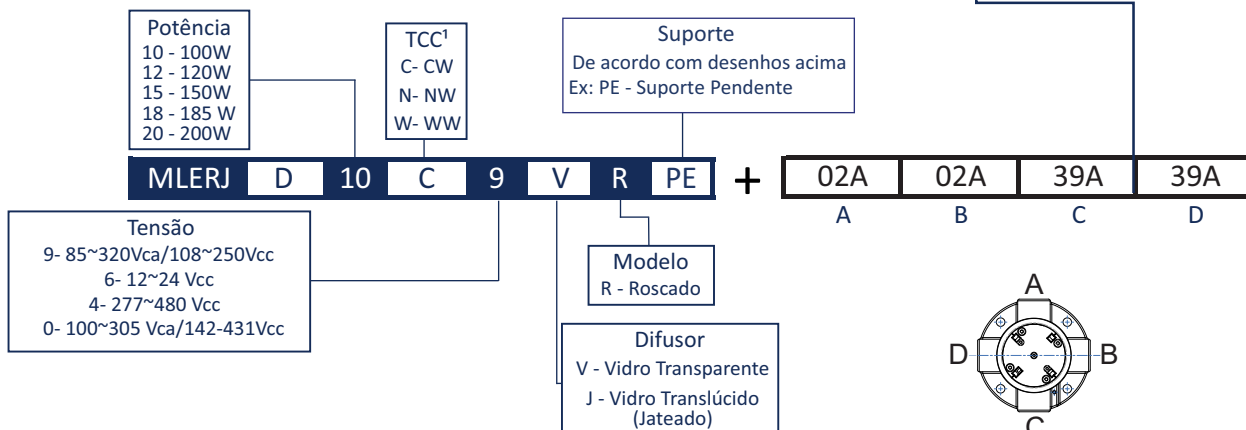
Potência
10 - 100W
12 - 120W
15 - 150W
18 - 185 W
20 - 200W

TCC¹
C- CW
N- NW
W- WW

Suporte
De acordo com desenhos acima
Ex: PE - Suporte Pendente

| MLERJ | D | 10 | C | 9 | V | R | PE |
|---|---|---|---|---|---|---|---|

+

| 02A | 02A | 39A | 39A |
|---|---|---|---|
| A | B | C | D |

Tensão
9- 85~320Vca/108~250Vcc
6- 12~24 Vcc
4- 277~480 Vcc
0- 100~305 Vca/142-431Vcc

Modelo
R - Roscado

Difusor
V - Vidro Transparente
J - Vidro Translúcido (Jateado)

A
D
B
C